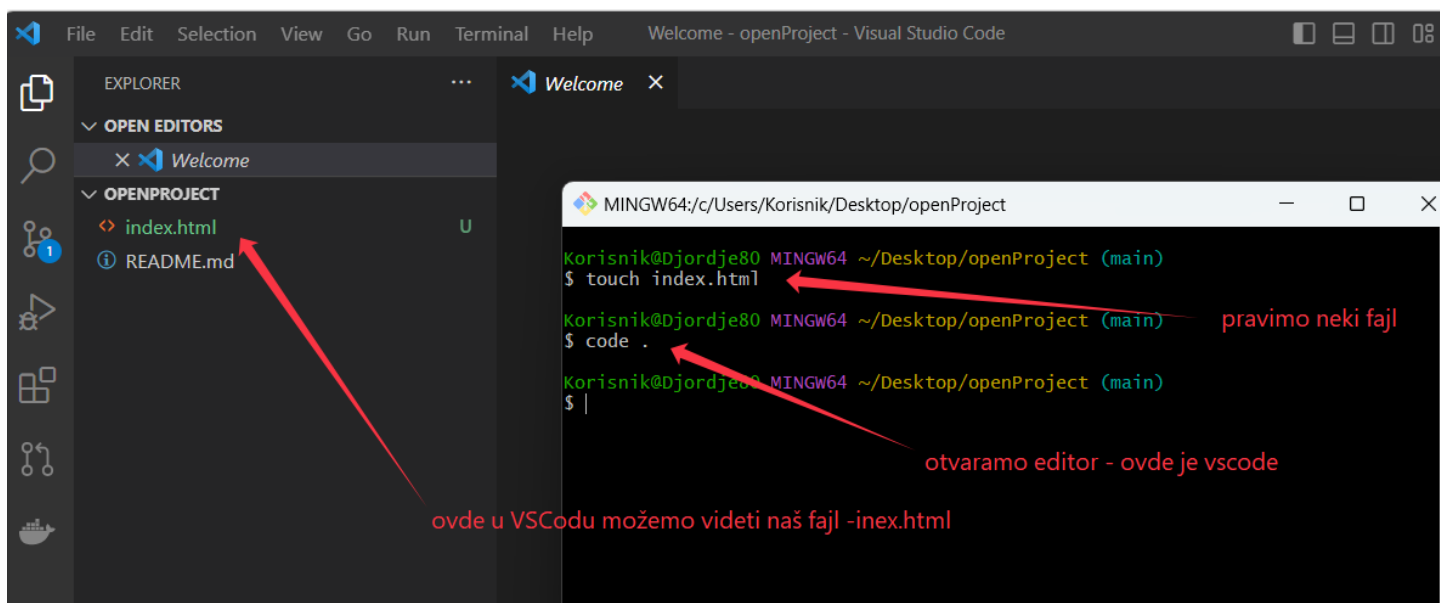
File Edit Selection View Go Run Terminal Help Welcome - openProject - Visual Studio Code

EXPLORER ...

Welcome ×

OPEN EDITORS

× Welcome

OPENPROJECT

index.html U

README.md

1

MINGW64:/c/Users/Korisnik/Desktop/openProject

Korisnik@Djordje80 MINGW64 ~/Desktop/openProject (main)
$ touch index.html

Korisnik@Djordje80 MINGW64 ~/Desktop/openProject (main)
$ code .

Korisnik@Djordje80 MINGW64 ~/Desktop/openProject (main)
$ |

pravimo neki fajl

otvaramo editor - ovde je vscode

ovde u VSCodu možemo videti naš fajl -inex.html